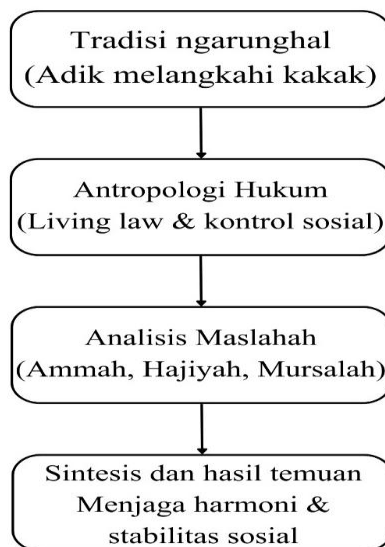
Tradisi ngarunghal
(Adik melangkahi kakak)

Antropologi Hukum
(Living law & kontrol sosial)

Analisis Maslahah
(Ammah, Hajiyah, Mursalah)

Sintesis dan hasil temuan
Menjaga harmoni &
stabilitas sosial